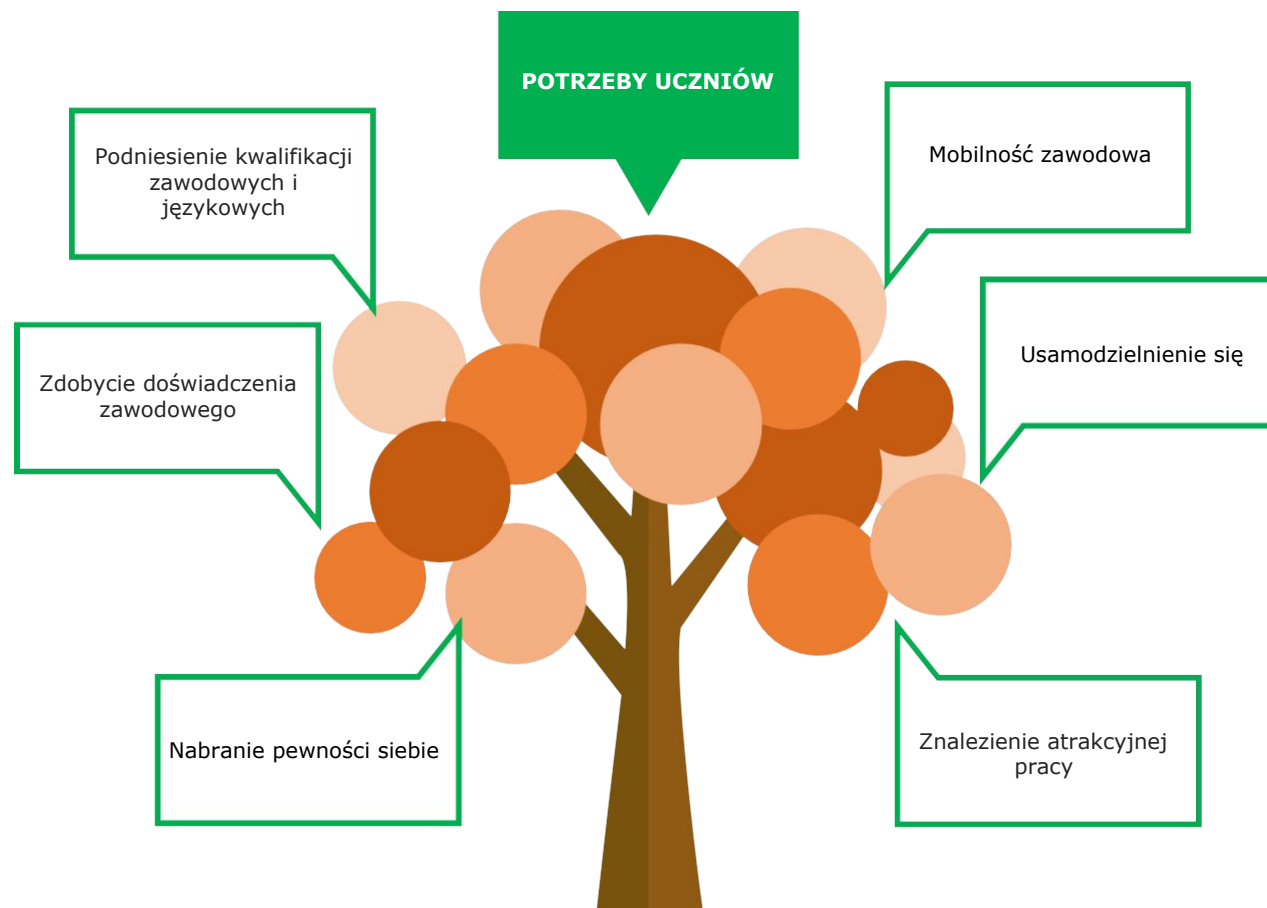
POTRZEBY UCZNIÓW

Podniesienie kwalifikacji zawodowych i językowych

Mobilność zawodowa

Zdobycie doświadczenia zawodowego

Usamodzielnienie się

Nabranie pewności siebie

Znalezienie atrakcyjnej pracy